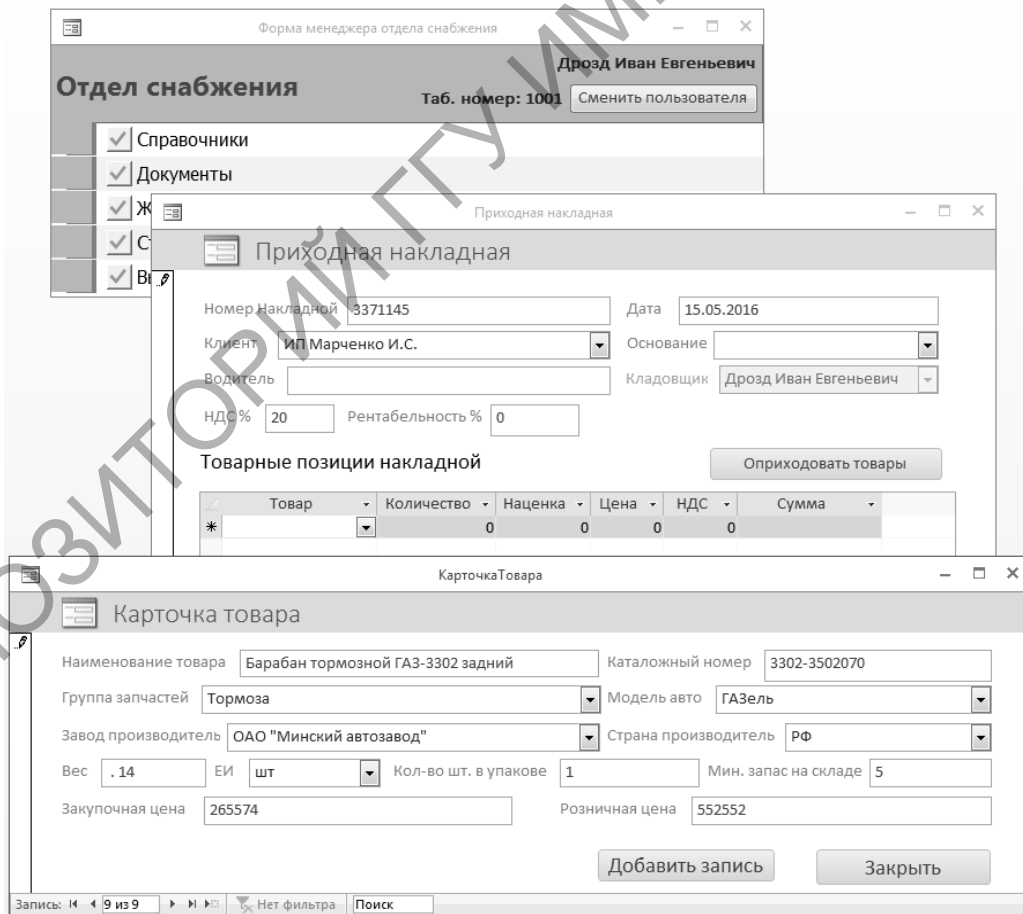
Форма менеджера отдела снабжения

Отдел снабжения

Дрозд Иван Евгеньевич

Таб. номер: 1001

Сменить пользователя

Справочники

Документы

Ж

С

В

Приходная накладная

Приходная накладная

Номер Накладной 3371145

Дата 15.05.2016

Клиент ИП Марченко И.С.

Основание

Водитель

Кладовщик Дрозд Иван Евгеньевич

НДС % 20

Рентабельность % 0

Товарные позиции накладной

Оприходовать товары

| Товар | Количество | Наценка | Цена | НДС | Сумма |
|---|---|---|---|---|---|
| * | 0 | 0 | 0 | 0 | |

КарточкаТовара

Карточка товара

Наименование товара Барабан тормозной ГАЗ-3302 задний

Каталожный номер 3302-3502070

Группа запчастей Тормоза

Модель авто ГАЗель

Завод производитель ОАО "Минский автозавод"

Страна производитель РФ

Вес ,14

ЕИ шт

Кол-во шт. в упаковке 1

Мин. запас на складе 5

Закупочная цена 265574

Розничная цена 552552

Добавить запись

Закрыть

Запись: 9 из 9

Нет фильтра

Поиск